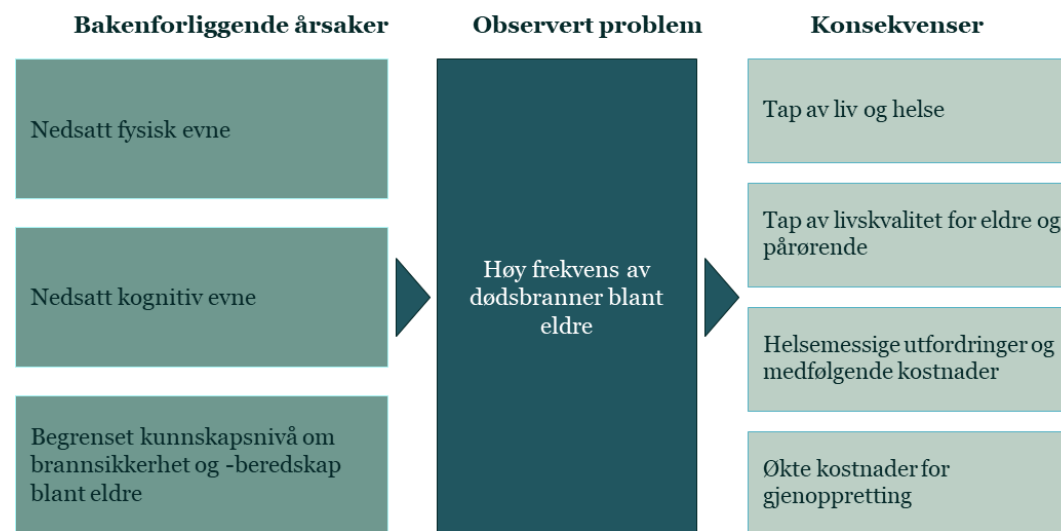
Bakenforliggende årsaker

Nedsatt fysisk evne

Nedsatt kognitiv evne

Begrenset kunnskapsnivå om brannsikkerhet og -beredskap blant eldre

Observert problem

Høy frekvens av dødsbranner blant eldre

Konsekvenser

Tap av liv og helse

Tap av livskvalitet for eldre og pårørende

Helsemessige utfordringer og medfølgende kostnader

Økte kostnader for gjenoppretting